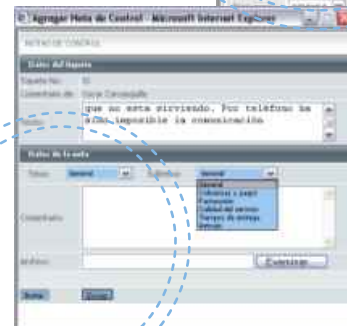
Agregar Nota de Control - Microsoft Internet Explorer

NOTAS DE CONTROL

Datos del tiquete

Tiquete No: 10

Comentario de: Oscar Carvajalino

que no esta sirviendo. Por telefono ha sido imposible la comunicacion

Datos de la nota

Temas: General

Subtemas: General

General
Faltantes y papel
Facturacion
Calidad del servicio
Tiempos de entrega
Otros

Comentario:

Archivo:

Examinar...

Nota

Cerrar